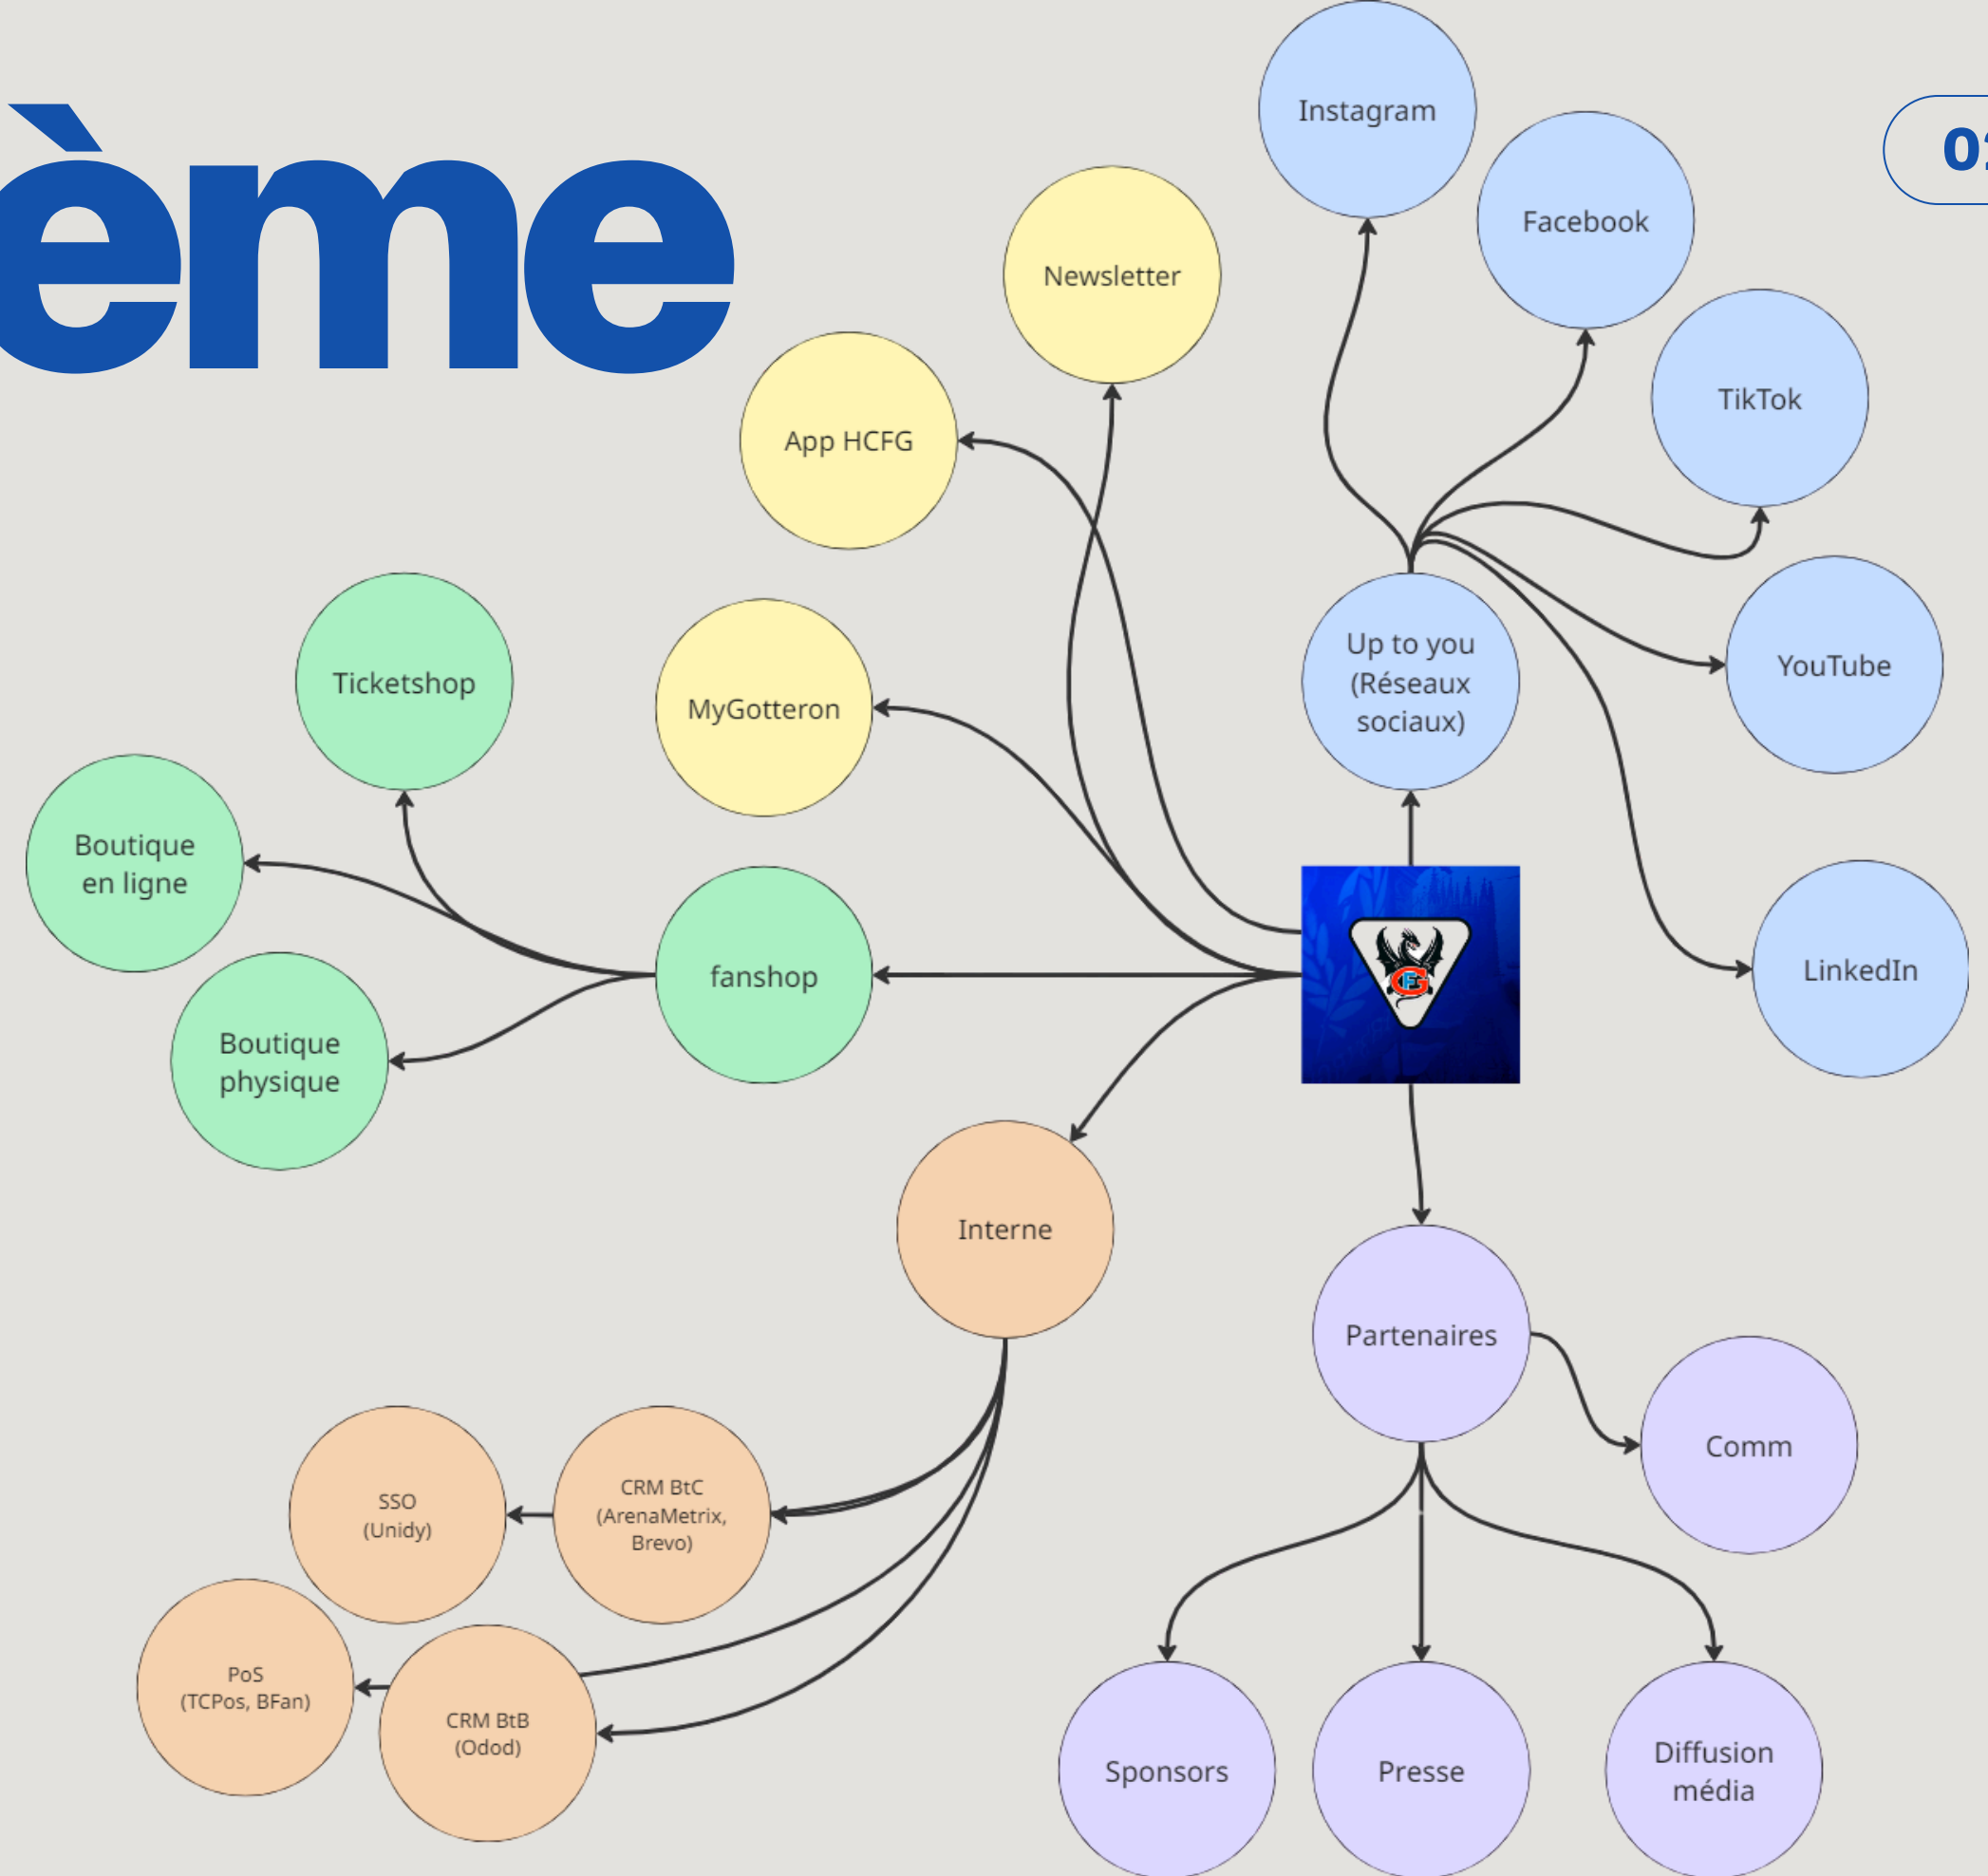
ème

0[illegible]

Instagram

Facebook

Newsletter

TikTok

App HCFG

Ticketshop

MyGotteron

Up to you (Réseaux sociaux)

YouTube

Boutique en ligne

fanshop

LinkedIn

Boutique physique

Interne

Partenaires

Comm

SSO (Unidy)

CRM BtC (ArenaMetrix, Brevo)

PoS (TCPos, BFan)

CRM BtB (Odod)

Sponsors

Presse

Diffusion média